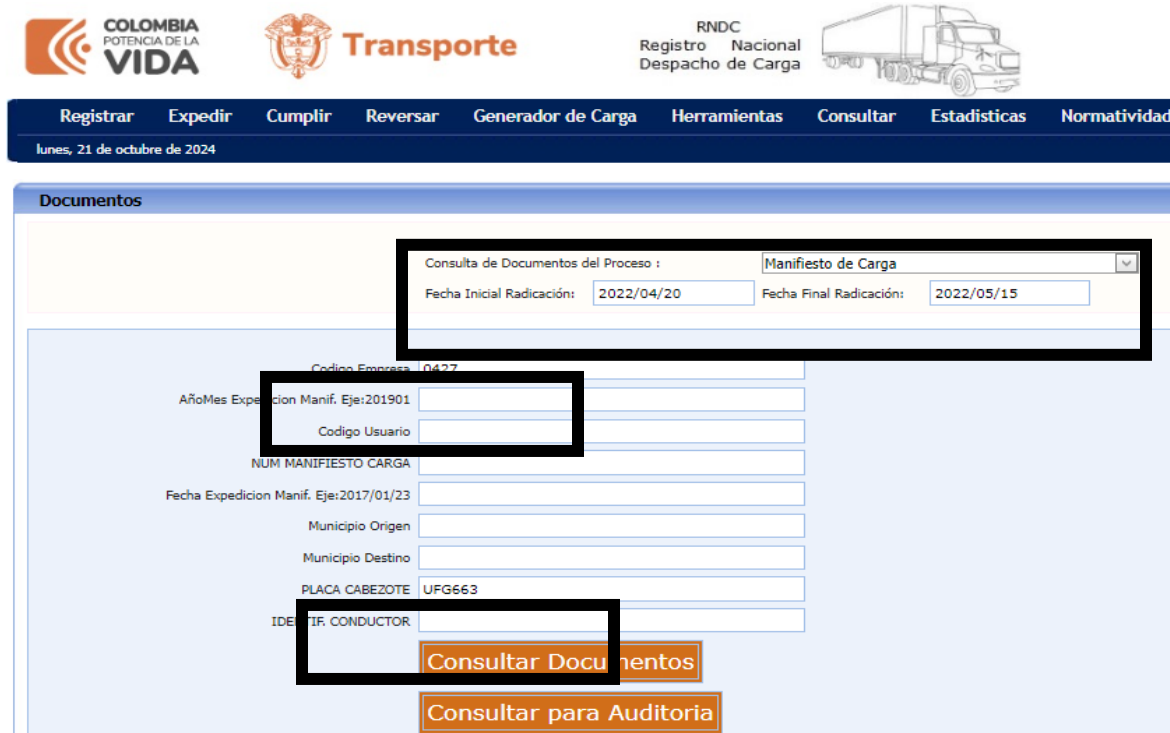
COLOMBIA
POTENCIA DE LA
VIDA

Transporte

RNDC
Registro Nacional
Despacho de Carga

Registrar Expedir Cumplir Reversar Generador de Carga Herramientas Consultar Estadisticas Normatividad

lunes, 21 de octubre de 2024

Documentos

Consulta de Documentos del Proceso : Manifiesto de Carga
Fecha Inicial Radicación: 2022/04/20 Fecha Final Radicación: 2022/05/15

Codigo Empresa 0427
AñoMes Expedicion Manif. Eje:201901
Codigo Usuario
NUM MANIFIESTO CARGA
Fecha Expedicion Manif. Eje:2017/01/23
Municipio Origen
Municipio Destino
PLACA CABEZOTE UFG663
IDE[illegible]TIF. CONDUCTOR

Consultar Documentos

Consultar para Auditoria